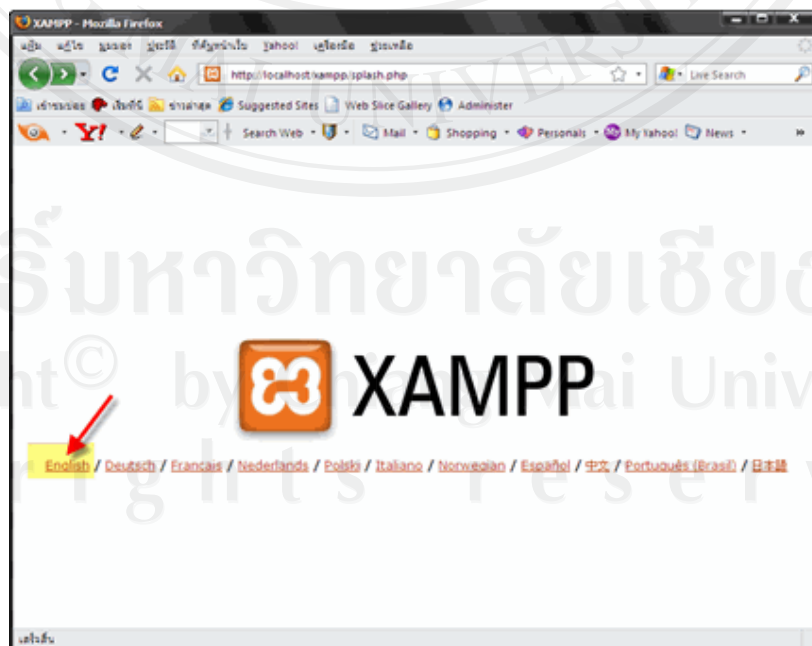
XAMPP - Mozilla Firefox

แฟ้ม แก้ไข มุมมอง ประวัติ ที่คั่นหน้าไว้ Yahoo! เครื่องมือ ช่วยเหลือ

http://localhost/xampp/splash.php

Live Search

เข้าชมบ่อย เริ่มต้น ข่าวล่าสุด Suggested Sites Web Slice Gallery Administer

Y! Search Web Mail Shopping Personals My Yahoo! News

มหาวิทยาลัยเชียงใหม่

ht© by Chiang Mai Univ

XAMPP

English / Deutsch / Francais / Nederlands / Polski / Italiano / Norwegian / Español / 中文 / Português (Brasil) / 日本語

r i g h t s r e s e r v

เสร็จสิ้น